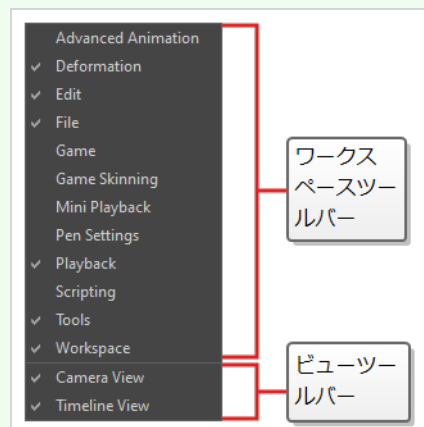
Advanced Animation
✓ Deformation
✓ Edit
✓ File
Game
Game Skinning
Mini Playback
Pen Settings
✓ Playback
Scripting
✓ Tools
✓ Workspace
✓ Camera View
✓ Timeline View

ワークスペースツールバー

ビューツールバー